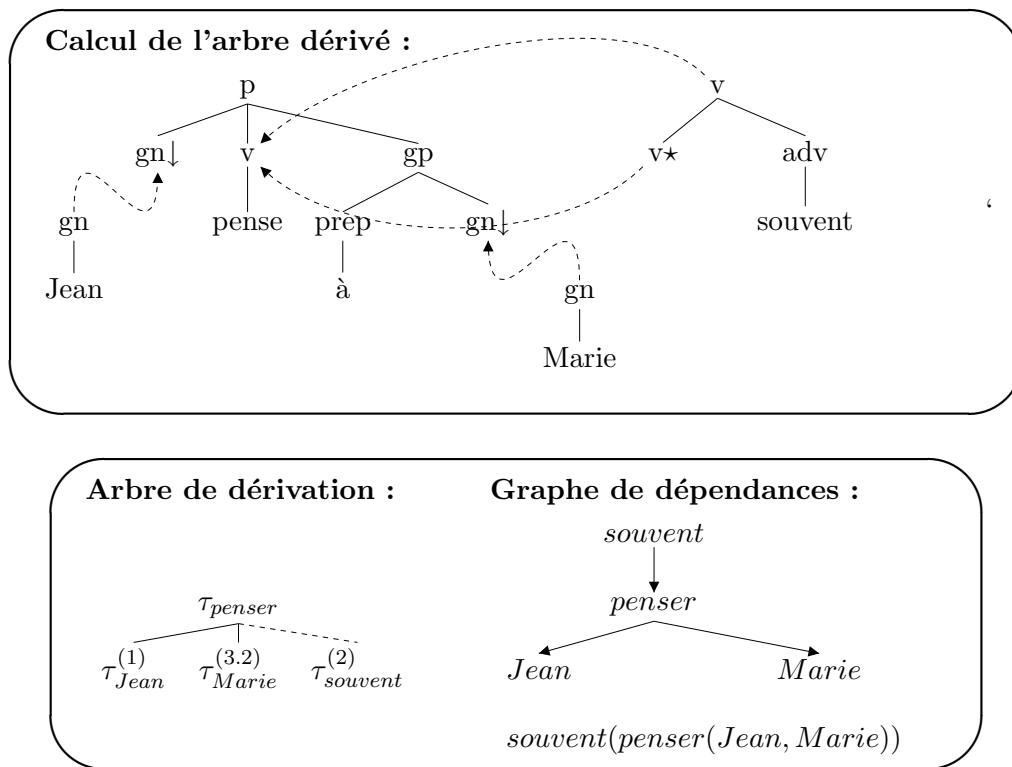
Calcul de l'arbre dérivé :

p
gn↓ v gp
pense prep gn↓
à
gn
Jean
gn
Marie

v
v⋆ adv
souvent

‘

Arbre de dérivation :

$\tau_{penser}$
$\tau^{(1)}_{Jean}$ $\tau^{(3.2)}_{Marie}$ $\tau^{(2)}_{souvent}$

Graphe de dépendances :

$souvent$
$penser$
$Jean$ $Marie$

$souvent(penser(Jean, Marie))$